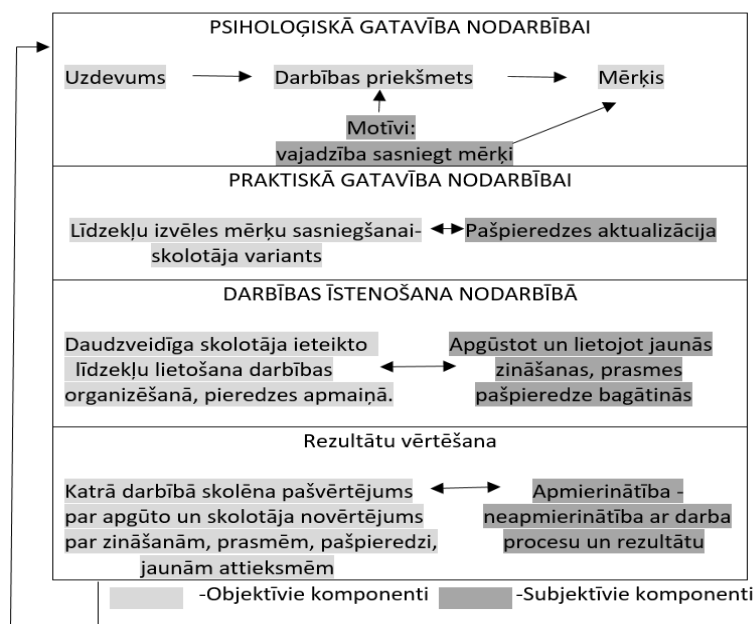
PSIHOLOĢISKĀ GATAVĪBA NODARBĪBAI

Uzdevums

Darbības priekšmets

Mērķis

Motīvi:
vajadzība sasniegt mērķi

PRAKTISKĀ GATAVĪBA NODARBĪBAI

Līdzekļu izvēles mērķu sasniegšanai- skolotāja variants

Pašpieredzes aktualizācija

DARBĪBAS ĪSTENOŠANA NODARBĪBĀ

Daudzveidīga skolotāja ieteikto līdzekļu lietošana darbības organizēšanā, pieredzes apmaiņā.

Apgūstot un lietojot jaunās zināšanas, prasmes pašpieredze bagātinās

Rezultātu vērtēšana

Katrā darbībā skolēna pašvērtējums par apgūto un skolotāja novērtējums par zināšanām, prasmēm, pašpieredzi, jaunām attieksmēm

Apmierinātība - neapmierinātība ar darba procesu un rezultātu

-Objektīvie komponenti -Subjektīvie komponenti